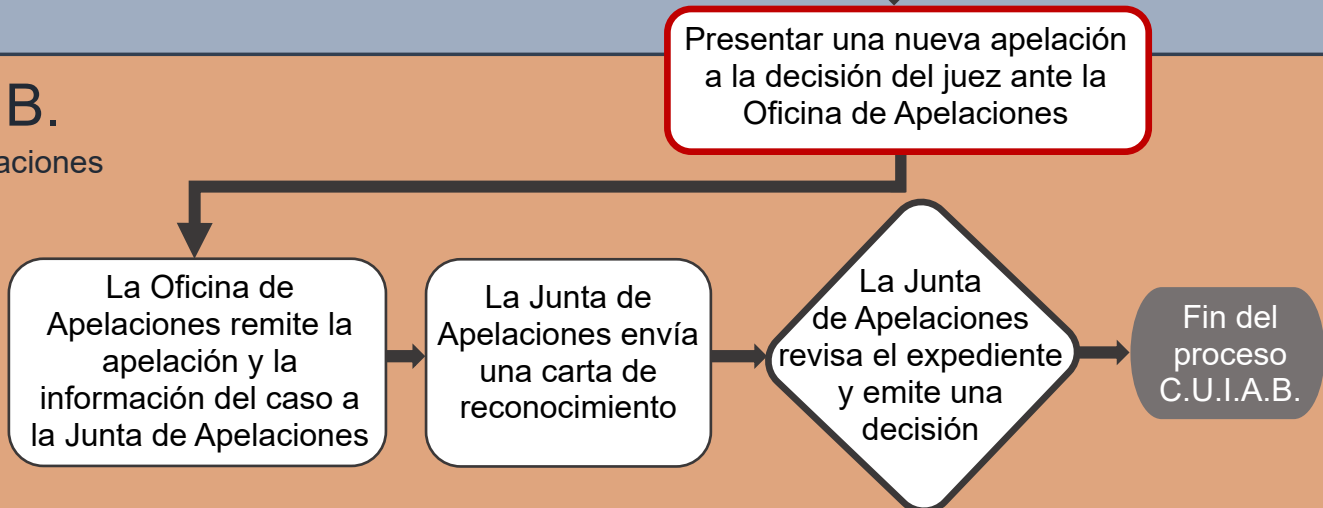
Presentar una nueva apelación a la decisión del juez ante la Oficina de Apelaciones

B.

aciones

La Oficina de Apelaciones remite la apelación y la información del caso a la Junta de Apelaciones

La Junta de Apelaciones envía una carta de reconocimiento

La Junta de Apelaciones revisa el expediente y emite una decisión

Fin del proceso C.U.I.A.B.